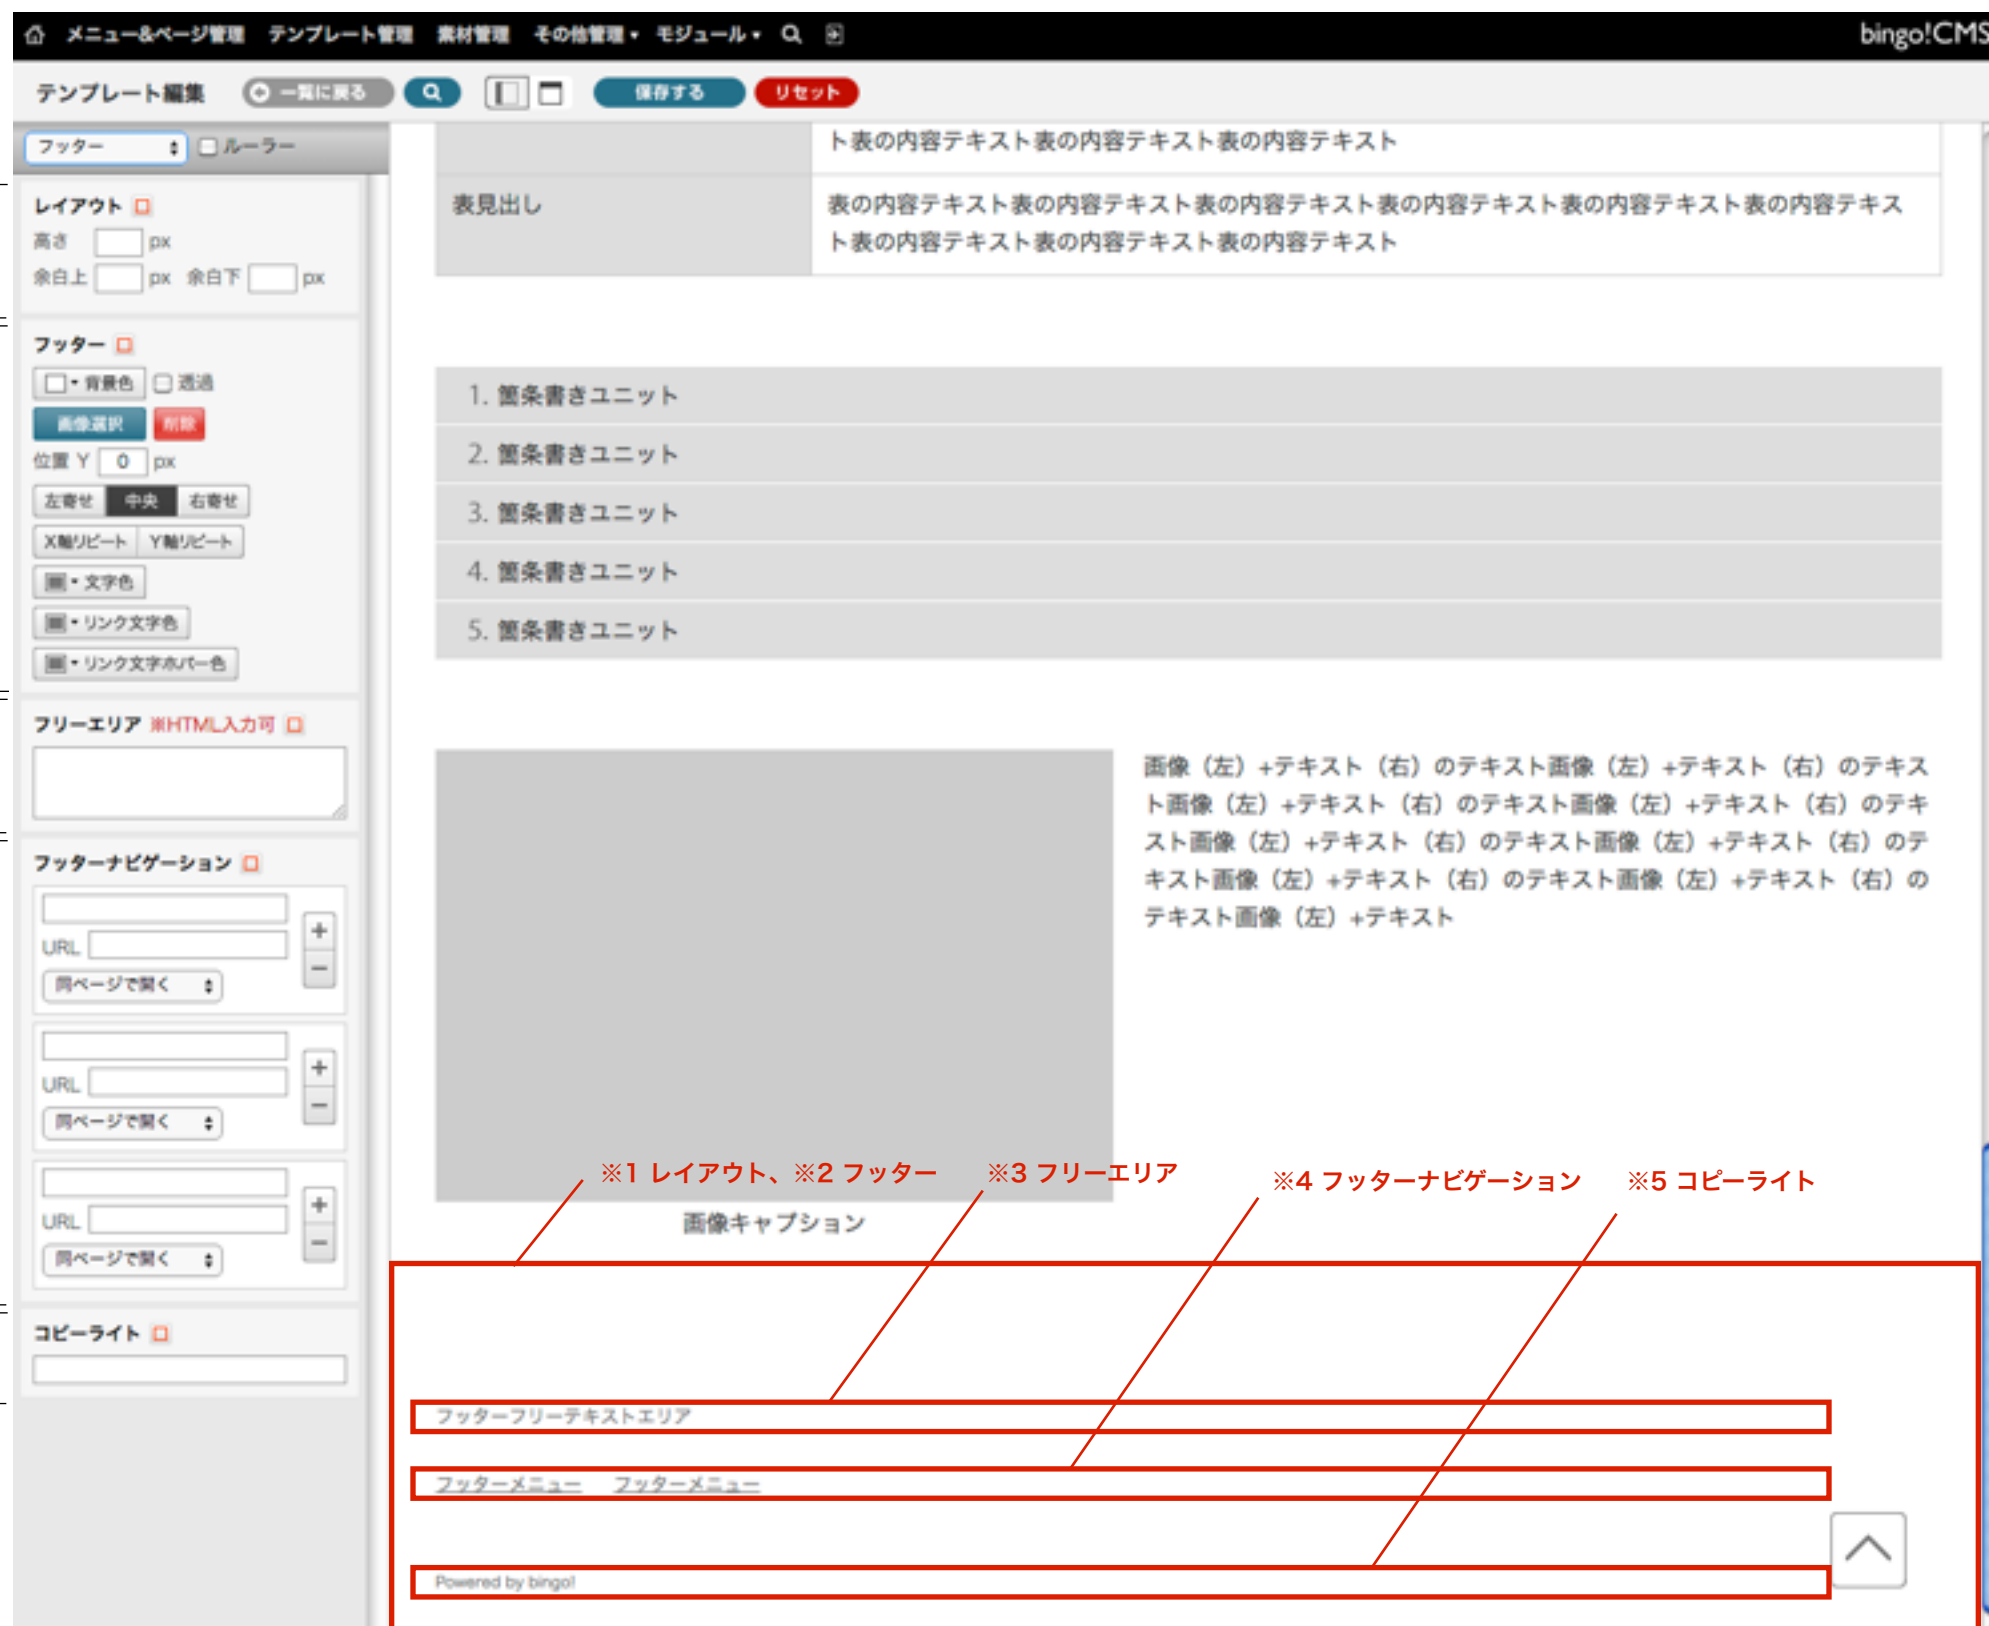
メニュー&ページ管理　テンプレート管理　素材管理　その他管理▾　モジュール▾　bingo!CMS

テンプレート編集　一覧に戻る　保存する　リセット

フッター　ルーラー

レイアウト
高さ px
余白上 px 余白下 px

フッター
▾背景色　透過
画像選択　削除
位置 Y 0 px
左寄せ　中央　右寄せ
X軸リピート　Y軸リピート
▾文字色
▾リンク文字色
▾リンク文字ホバー色

フリーエリア ※HTML入力可

フッターナビゲーション
URL
同ページで開く
URL
同ページで開く
URL
同ページで開く

コピーライト

ト表の内容テキスト表の内容テキスト表の内容テキスト

| 表見出し | 表の内容テキスト表の内容テキスト表の内容テキスト表の内容テキスト表の内容テキスト表の内容テキスト表の内容テキスト表の内容テキスト表の内容テキスト |
|---|---|

1. 箇条書きユニット
2. 箇条書きユニット
3. 箇条書きユニット
4. 箇条書きユニット
5. 箇条書きユニット

画像（左）+テキスト（右）のテキスト画像（左）+テキスト（右）のテキスト画像（左）+テキスト（右）のテキスト画像（左）+テキスト（右）のテキスト画像（左）+テキスト（右）のテキスト画像（左）+テキスト（右）のテキスト画像（左）+テキスト（右）のテキスト画像（左）+テキスト（右）のテキスト画像（左）+テキスト

画像キャプション

※1 レイアウト、※2 フッター　※3 フリーエリア　※4 フッターナビゲーション　※5 コピーライト

フッターフリーテキストエリア
フッターメニュー　フッターメニュー
Powered by bingo!